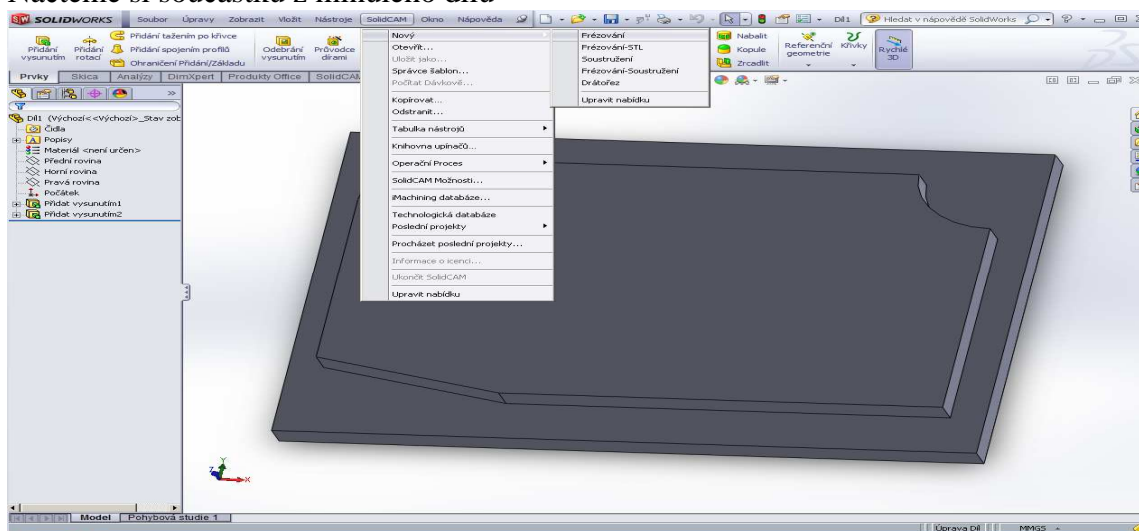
SOLIDWORKS Soubor Úpravy Zobrazit Vložit Nástroje SolidCAM Okno Nápověda Díl1 Hledat v nápovědě SolidWorks

Přidání vysunutím Přidání rotací Přidání tažením po křivce Přidání spojením profilů Ohraničení Přidání/Základu Odebrání vysunutím Průvodce dírami Nabalit Kopule Zrcadlit Referenční geometrie Křivky Rychlé 3D

Prvky Skica Analýzy DimXpert Produkty Office SolidCAM

Díl1 (Výchozí<<Výchozí>_Stav zob
Čidla
Popisy
Materiál <není určen>
Přední rovina
Horní rovina
Pravá rovina
Počátek
Přidat vysunutím1
Přidat vysunutím2

Nový
Otevřít...
Uložit jako...
Správce šablon...
Počítat Dávkově...
Kopírovat...
Odstranit...
Tabulka nástrojů
Knihovna upínačů...
Operační Proces
SolidCAM Možnosti...
iMachining databáze...
Technologická databáze
Poslední projekty
Procházet poslední projekty...
Informace o licenci...
Ukončit SolidCAM
Upravit nabídku

Frézování
Frézování-STL
Soustružení
Frézování-Soustružení
Drátořez
Upravit nabídku

Model Pohybová studie 1

Úprava Díl MMGS